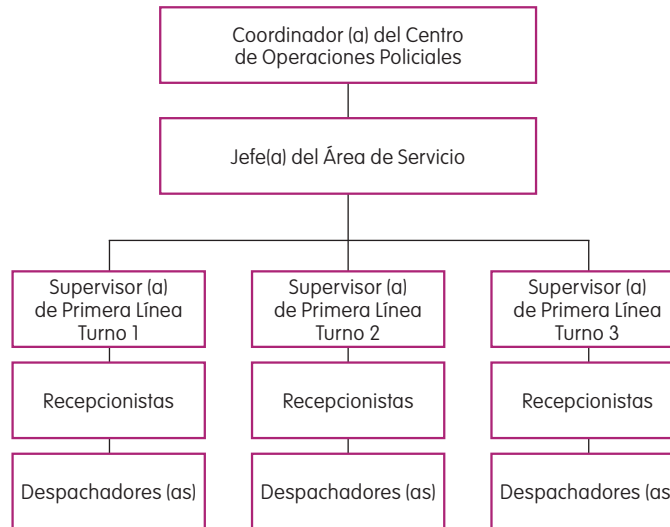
Coordinador (a) del Centro de Operaciones Policiales

Jefe(a) del Área de Servicio

Supervisor (a) de Primera Línea Turno 1

Recepcionistas

Despachadores (as)

Supervisor (a) de Primera Línea Turno 2

Recepcionistas

Despachadores (as)

Supervisor (a) de Primera Línea Turno 3

Recepcionistas

Despachadores (as